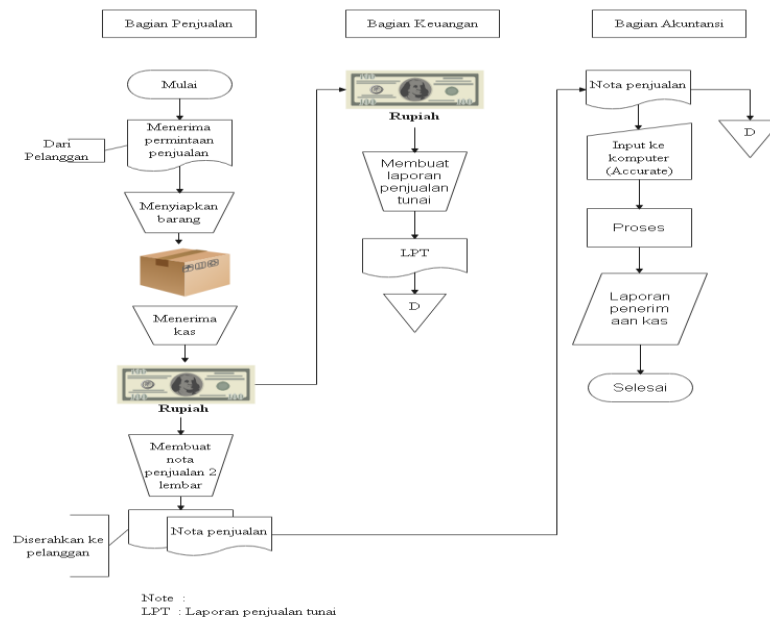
Bagian Penjualan

Bagian Keuangan

Bagian Akuntansi

Mulai

Dari Pelanggan

Menerima permintaan penjualan

Menyiapkan barang

Menerima kas

Rupiah

Membuat nota penjualan 2 lembar

Diserahkan ke pelanggan

Nota penjualan

Rupiah

Membuat laporan penjualan tunai

LPT

D

Nota penjualan

D

Input ke komputer (Accurate)

Proses

Laporan penerim aan kas

Selesai

Note :
LPT : Laporan penjualan tunai